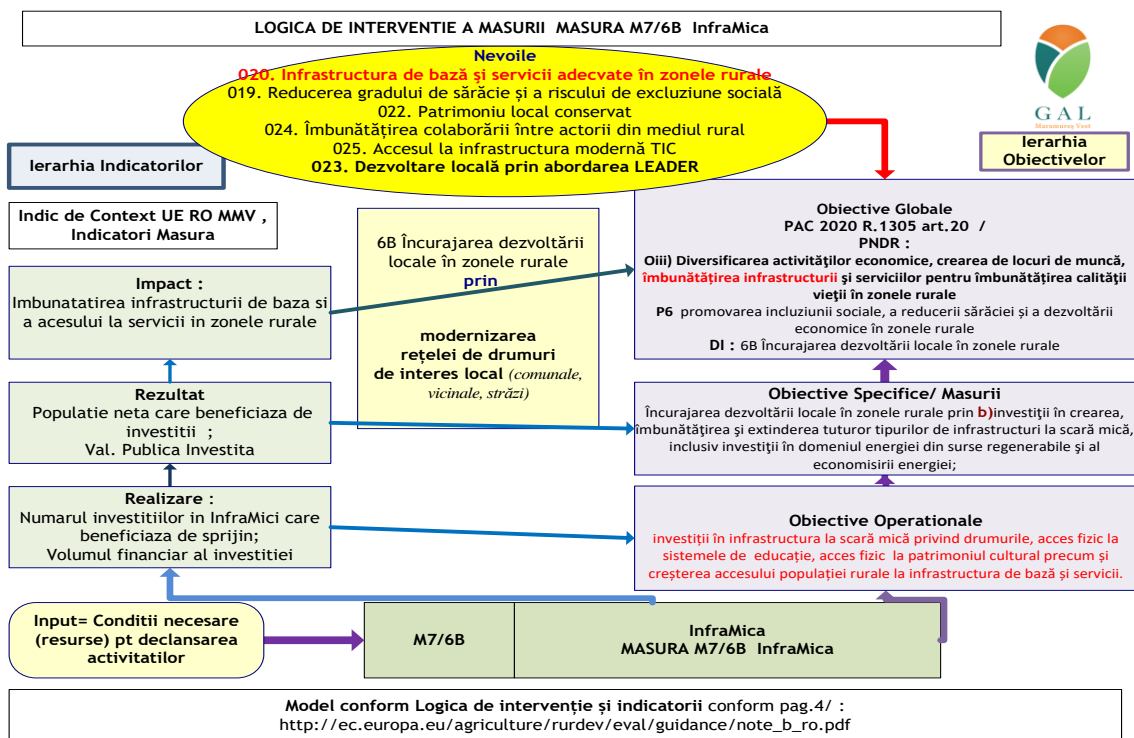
LOGICA DE INTERVENTIE A MASURII MASURA M7/6B InfraMica

GAL
Maramureș Vest

Nevoile
020. Infrastructura de bază şi servicii adecvate în zonele rurale
019. Reducerea gradului de sărăcie şi a riscului de excluziune socială
022. Patrimoniu local conservat
024. Îmbunătățirea colaborării între actorii din mediul rural
025. Accesul la infrastructura modernă TIC
023. Dezvoltare locală prin abordarea LEADER

Ierarhia Indicatorilor

Ierarhia Obiectivelor

Indic de Context UE RO MMV , Indicatori Masura

6B Încurajarea dezvoltării locale în zonele rurale prin

modernizarea rețelei de drumuri de interes local (comunale, vicinale, străzi)

Obiective Globale
PAC 2020 R.1305 art.20 /
PNDR :
Oiii) Diversificarea activităților economice, crearea de locuri de muncă, îmbunătățirea infrastructurii şi serviciilor pentru îmbunătățirea calității vieții în zonele rurale
P6 promovarea incluziunii sociale, a reducerii sărăciei şi a dezvoltării economice în zonele rurale
DI : 6B Încurajarea dezvoltării locale în zonele rurale

Impact :
Imbunatatirea infrastructurii de baza si a acesului la servicii in zonele rurale

Rezultat
Populatie neta care beneficiaza de investitii ;
Val. Publica Investita

Obiective Specifice/ Masurii
Încurajarea dezvoltării locale în zonele rurale prin b)investiții în crearea, îmbunătățirea şi extinderea tuturor tipurilor de infrastructuri la scară mică, inclusiv investiții în domeniul energiei din surse regenerabile şi al economisirii energiei;

Realizare :
Numarul investitiilor in InfraMici care beneficiaza de sprijin;
Volumul financiar al investitiei

Obiective Operationale
investiții în infrastructura la scară mică privind drumurile, acces fizic la sistemele de educație, acces fizic la patrimoniul cultural precum şi creşterea accesului populației rurale la infrastructura de bază şi servicii.

Input= Conditii necesare (resurse) pt declansarea activitatilor

M7/6B

InfraMica
MASURA M7/6B InfraMica

Model conform Logica de intervenție şi indicatorii conform pag.4/ :
http://ec.europa.eu/agriculture/rurdev/eval/guidance/note_b_ro.pdf